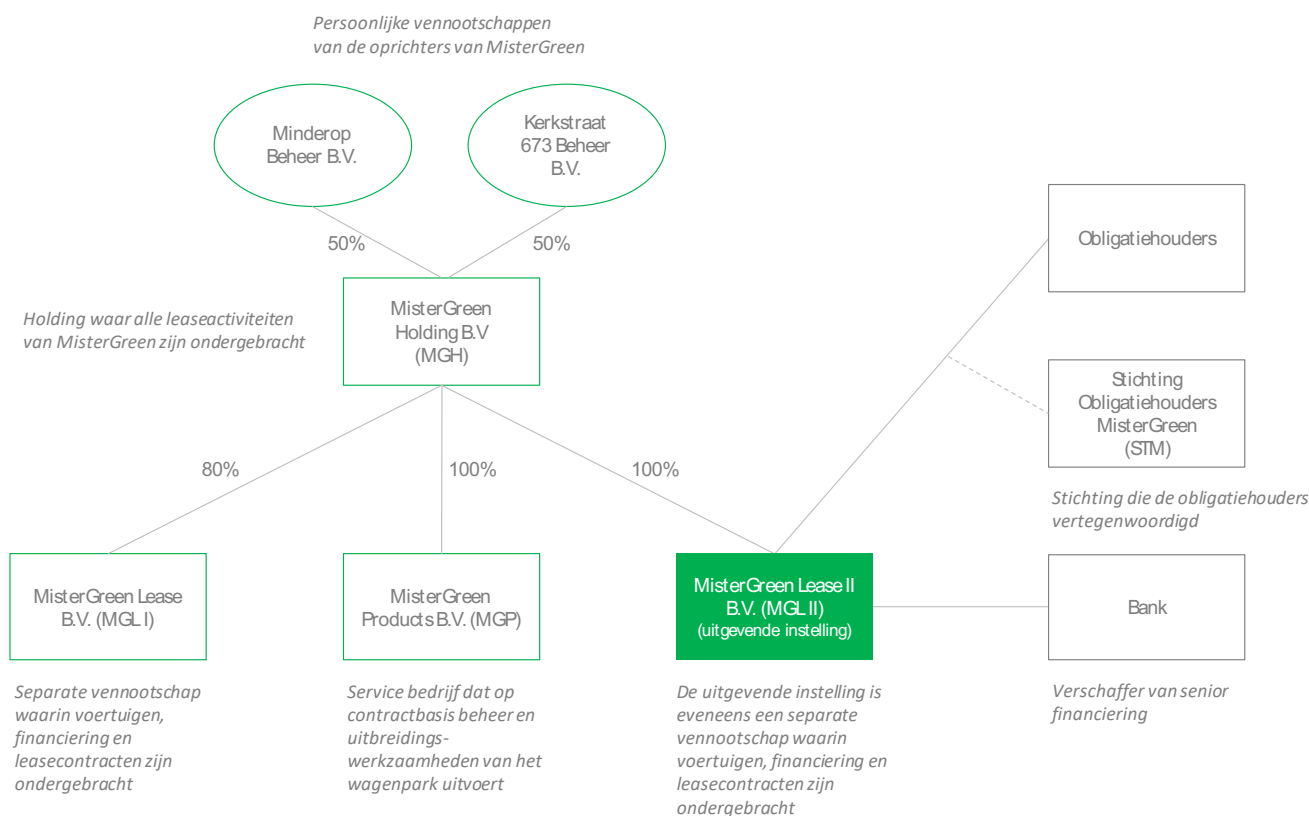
Persoonlijke vennootschappen van de oprichters van MisterGreen

Minderop Beheer B.V.

Kerkstraat 673 Beheer B.V.

50%

50%

Holding waar alle leaseactiviteiten van MisterGreen zijn ondergebracht

MisterGreen Holding B.V (MGH)

Obligatiehouders

Stichting Obligatiehouders MisterGreen (STM)

80%

100%

100%

Stichting die de obligatiehouders vertegenwoordigd

MisterGreen Lease B.V. (MGL I)

MisterGreen Products B.V. (MGP)

MisterGreen Lease II B.V. (MGL II) (uitgevende instelling)

Bank

Separate vennootschap waarin voertuigen, financiering en leasecontracten zijn ondergebracht

Service bedrijf dat op contractbasis beheer en uitbreidingswerkzaamheden van het wagenpark uitvoert

De uitgevende instelling is eveneens een separate vennootschap waarin voertuigen, financiering en leasecontracten zijn ondergebracht

Verschaffer van senior financiering